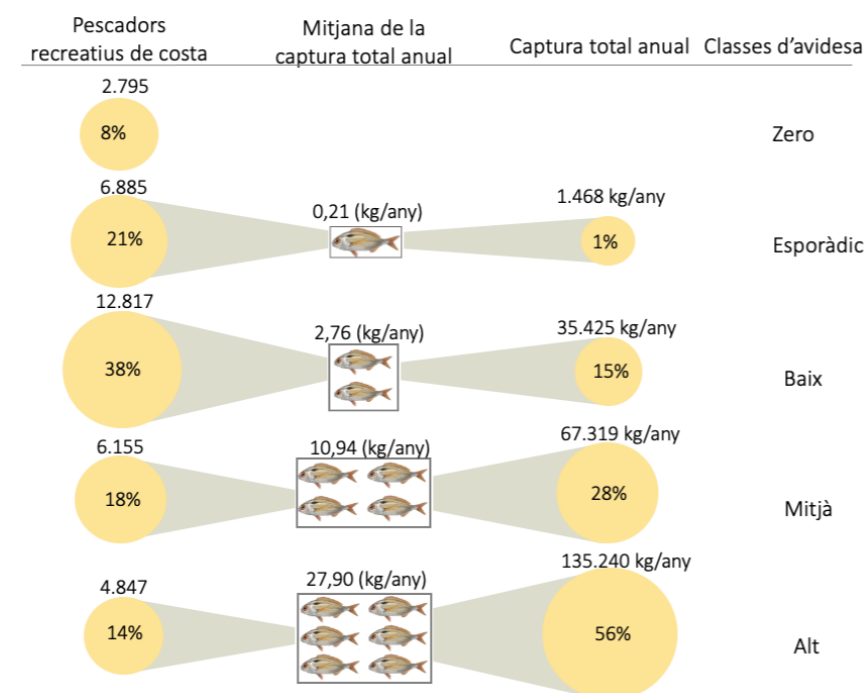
| Pescadors recreatius de costa | Mitjana de la captura total anual | Captura total anual | Classes d'avidesa |
|---|---|---|---|
| 2.795 8% | | | Zero |
| 6.885 21% | 0,21 (kg/any) | 1.468 kg/any 1% | Esporàdic |
| 12.817 38% | 2,76 (kg/any) | 35.425 kg/any 15% | Baix |
| 6.155 18% | 10,94 (kg/any) | 67.319 kg/any 28% | Mitjà |
| 4.847 14% | 27,90 (kg/any) | 135.240 kg/any 56% | Alt |